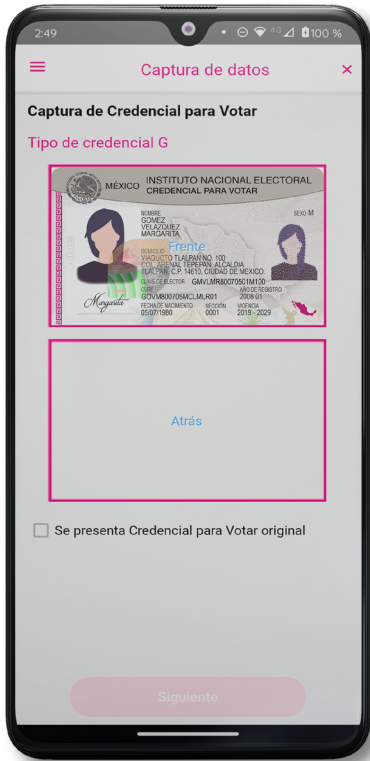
2:49 • ⊖ 4G 100 %

Captura de datos ×

Captura de Credencial para Votar

Tipo de credencial G

MÉXICO INSTITUTO NACIONAL ELECTORAL CREDENCIAL PARA VOTAR

NOMBRE GOMEZ VELAZQUEZ MARGARITA

SEXO M

DOMICILIO VIADUCTO TLALPAN NO. 100 COL. ARENAL TEPEPAN. ALCALDIA TLALPAN, C.P. 14610, CIUDAD DE MEXICO.

Frente

CLAVE DE ELECTOR GMVLMR80070501M100

CURP GOVM800705MCLMLR01

AÑO DE REGISTRO 2008 01

FECHA DE NACIMIENTO 05/07/1980

SECCIÓN 0001

VIGENCIA 2019 - 2029

Margarita

Atrás

Se presenta Credencial para Votar original

Siguiente